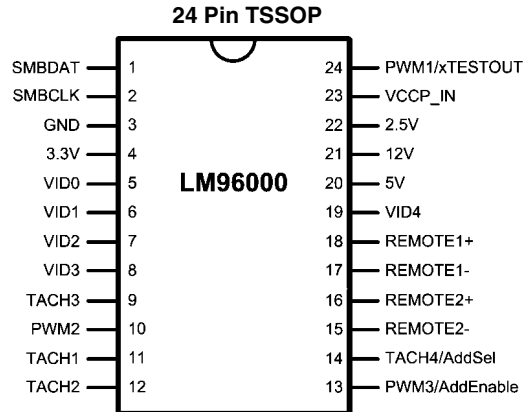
24 Pin TSSOP

LM96000

| Left | Pin | Pin | Right |
|---|---|---|---|
| SMBDAT | 1 | 24 | PWM1/xTESTOUT |
| SMBCLK | 2 | 23 | VCCP_IN |
| GND | 3 | 22 | 2.5V |
| 3.3V | 4 | 21 | 12V |
| VID0 | 5 | 20 | 5V |
| VID1 | 6 | 19 | VID4 |
| VID2 | 7 | 18 | REMOTE1+ |
| VID3 | 8 | 17 | REMOTE1- |
| TACH3 | 9 | 16 | REMOTE2+ |
| PWM2 | 10 | 15 | REMOTE2- |
| TACH1 | 11 | 14 | TACH4/AddSel |
| TACH2 | 12 | 13 | PWM3/AddEnable |